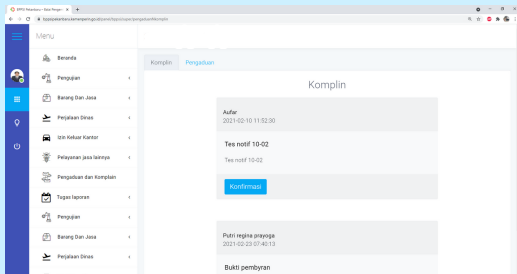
SIPPJK Pelanduran - Balai Pengujian
bpppjkalombajanggunu.go.id/pelayanan/pengaduan/komplin

Menu

Beranda
Pengujian
Barang Dan Jasa
Perjalaan Dinas
Izin Keluar Kantor
Pelayanan jasa lainnya
Pengaduan dan Komplain
Tugas laporan
Pengujian
Barang Dan Jasa
Perjalaan Dinas

Komplin
Pengaduan

Komplin

Aufar
2021-02-10 11:52:30

Tes notif 10-02

Tes notif 10-02

Konfirmasi

Putri regina prayoga
2021-02-23 07:40:13

Bukti pembyran